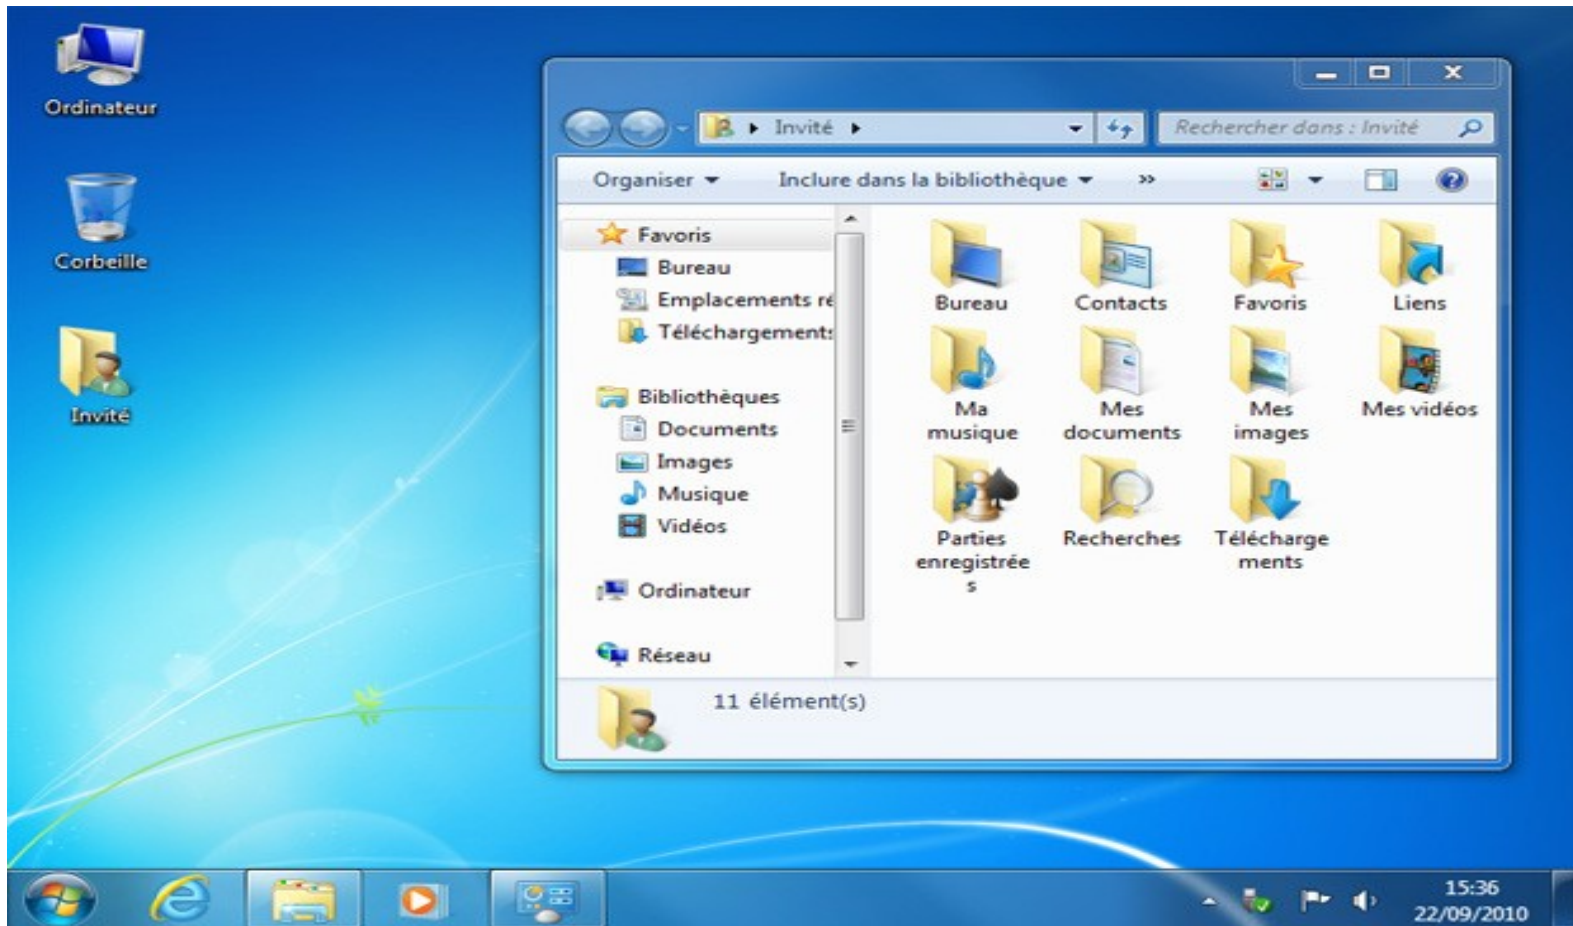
Ordinateur

Corbeille

Invité

Invité

Rechercher dans : Invité

Organiser

Inclure dans la bibliothèque

»

Favoris
Bureau
Emplacements ré
Téléchargement:

Bibliothèques
Documents
Images
Musique
Vidéos

Ordinateur

Réseau

Bureau
Contacts
Favoris
Liens
Ma musique
Mes documents
Mes images
Mes vidéos
Parties enregistrée s
Recherches
Télécharge ments

11 élément(s)

15:36
22/09/2010